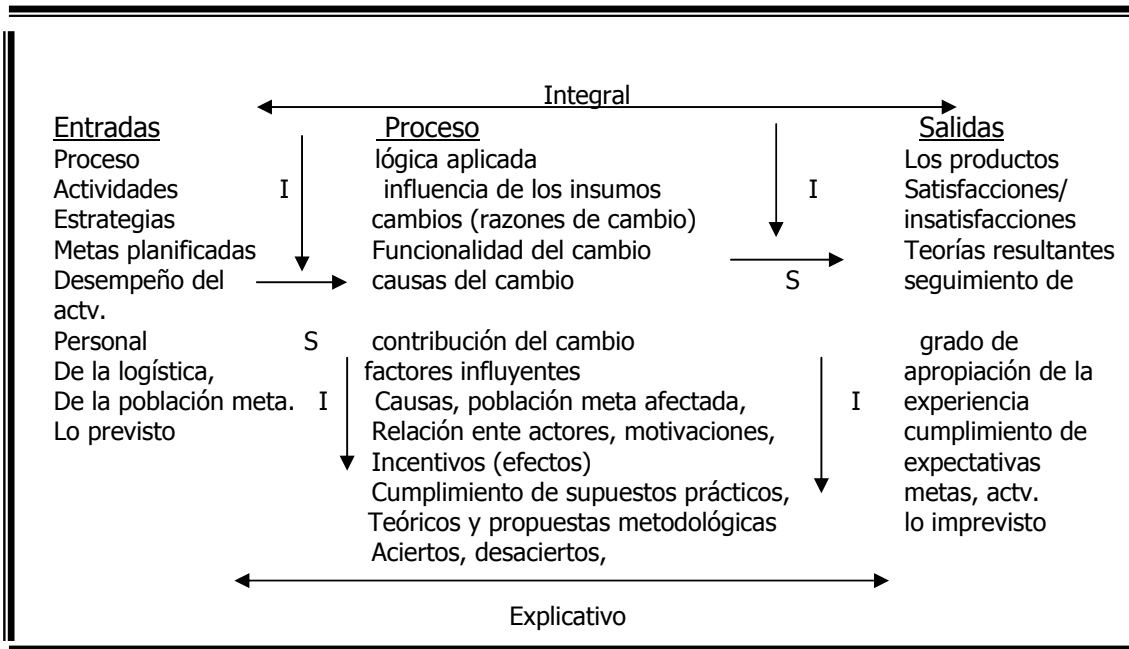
Integral

Entradas
Proceso
Actividades
Estrategias
Metas planificadas
Desempeño del actv.
Personal
De la logística,
De la población meta.
Lo previsto

I

S

I

Proceso
lógica aplicada
influencia de los insumos
cambios (razones de cambio)
Funcionalidad del cambio
causas del cambio
contribución del cambio
factores influyentes
Causas, población meta afectada,
Relación ente actores, motivaciones,
Incentivos (efectos)
Cumplimiento de supuestos prácticos,
Teóricos y propuestas metodológicas
Aciertos, desaciertos,

I

S

I

Salidas
Los productos
Satisfacciones/ insatisfacciones
Teorías resultantes
seguimiento de
grado de apropiación de la experiencia
cumplimiento de expectativas
metas, actv.
lo imprevisto

Explicativo